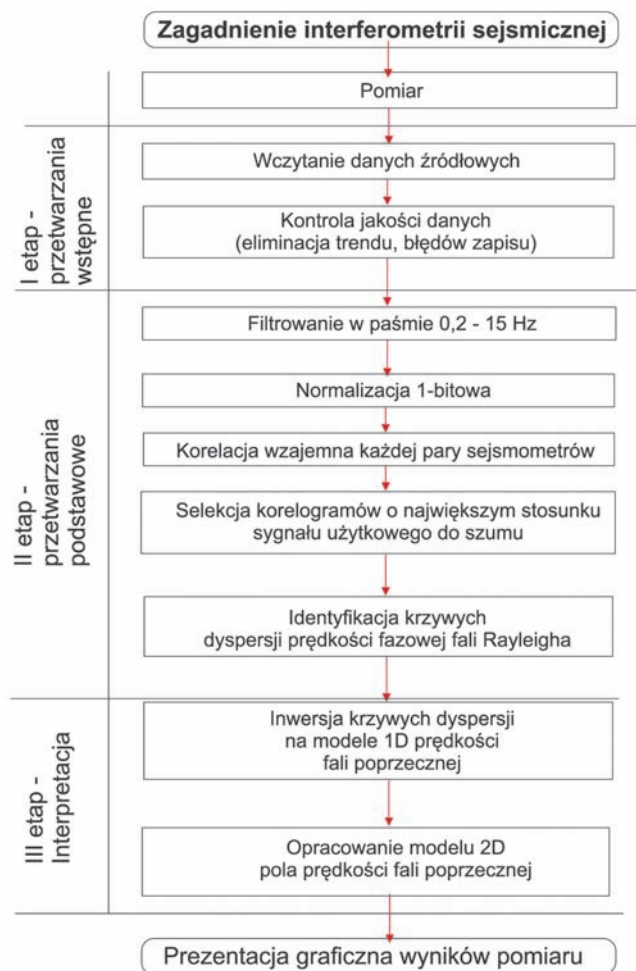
Zagadnienie interferometrii sejsmicznej

Pomiar

I etap - przetwarzania wstępne

Wczytanie danych źródłowych

Kontrola jakości danych (eliminacja trendu, błędów zapisu)

II etap - przetwarzania podstawowe

Filtrowanie w paśmie 0,2 - 15 Hz

Normalizacja 1-bitowa

Korelacja wzajemna każdej pary sejsmometrów

Selekcja korelogramów o największym stosunku sygnału użytkowego do szumu

Identyfikacja krzywych dyspersji prędkości fazowej fali Rayleigha

III etap - Interpretacja

Inwersja krzywych dyspersji na modele 1D prędkości fali poprzecznej

Opracowanie modelu 2D pola prędkości fali poprzecznej

Prezentacja graficzna wyników pomiaru